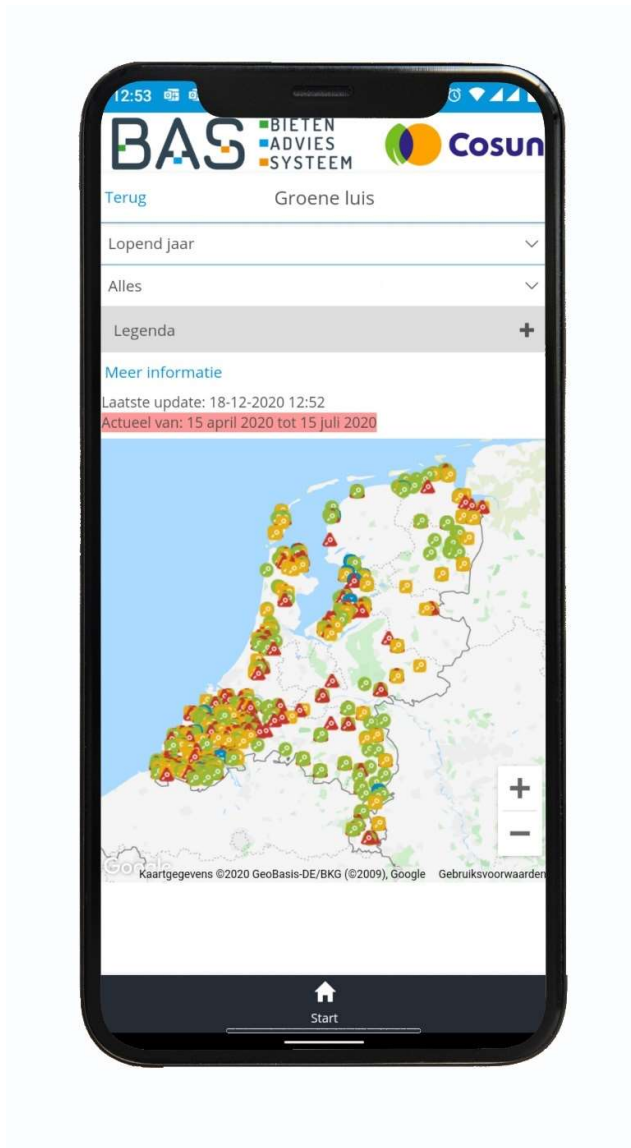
12:53

BAS BIETEN ADVIES SYSTEEM

Cosun

Terug Groene luis

Lopend jaar

Alles

Legenda +

Meer informatie

Laatste update: 18-12-2020 12:52

Actueel van: 15 april 2020 tot 15 juli 2020

+

−

Google

Kaartgegevens ©2020 GeoBasis-DE/BKG (©2009), Google Gebruiksvoorwaarden

Start